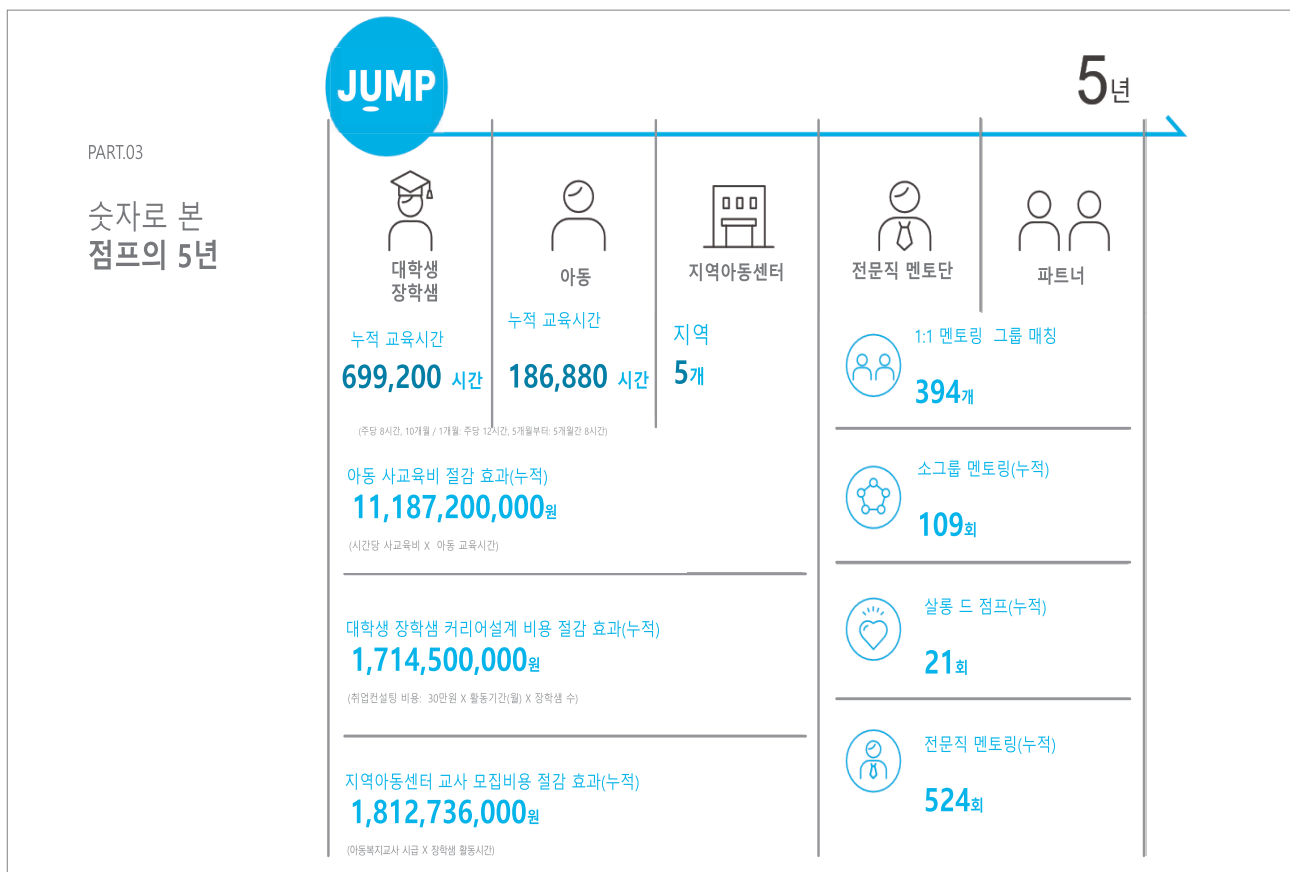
JUMP

5년

PART.03

숫자로 본
점프의 5년

대학생
장학샘

아동

지역아동센터

전문직 멘토단

파트너

누적 교육시간
699,200 시간

누적 교육시간
186,880 시간

지역
5개

(주당 8시간, 10개월 / 1개월: 주당 12시간, 5개월부터: 5개월간 8시간)

1:1 멘토링 그룹 매칭
394개

아동 사교육비 절감 효과(누적)
11,187,200,000원

(시간당 사교육비 X 아동 교육시간)

소그룹 멘토링(누적)
109회

대학생 장학샘 커리어설계 비용 절감 효과(누적)
1,714,500,000원

(취업컨설팅 비용: 30만원 X 활동기간(월) X 장학샘 수)

살롱 드 점프(누적)
21회

지역아동센터 교사 모집비용 절감 효과(누적)
1,812,736,000원

(아동복지교사 시급 X 장학샘 활동시간)

전문직 멘토링(누적)
524회